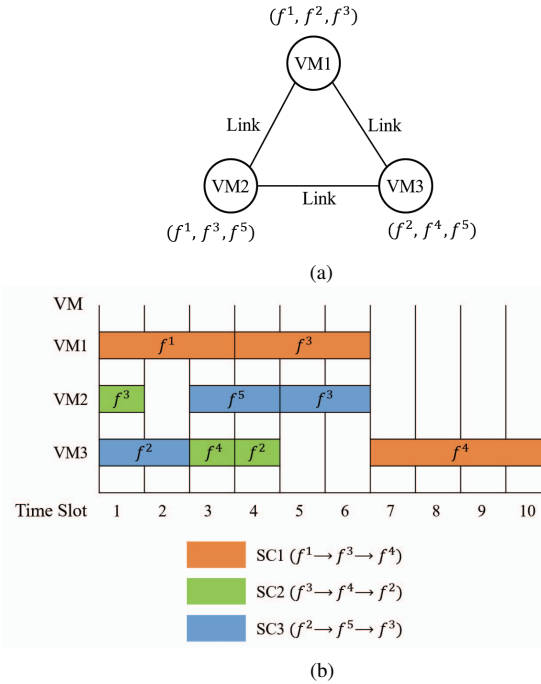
$(f^1, f^2, f^3)$

VM1

Link

Link

VM2

Link

VM3

$(f^1, f^3, f^5)$

$(f^2, f^4, f^5)$

(a)

VM

VM1

$f^1$

$f^3$

VM2

$f^3$

$f^5$

$f^3$

VM3

$f^2$

$f^4$

$f^2$

$f^4$

Time Slot 1 2 3 4 5 6 7 8 9 10

SC1 ($f^1 \rightarrow f^3 \rightarrow f^4$)

SC2 ($f^3 \rightarrow f^4 \rightarrow f^2$)

SC3 ($f^2 \rightarrow f^5 \rightarrow f^3$)

(b)